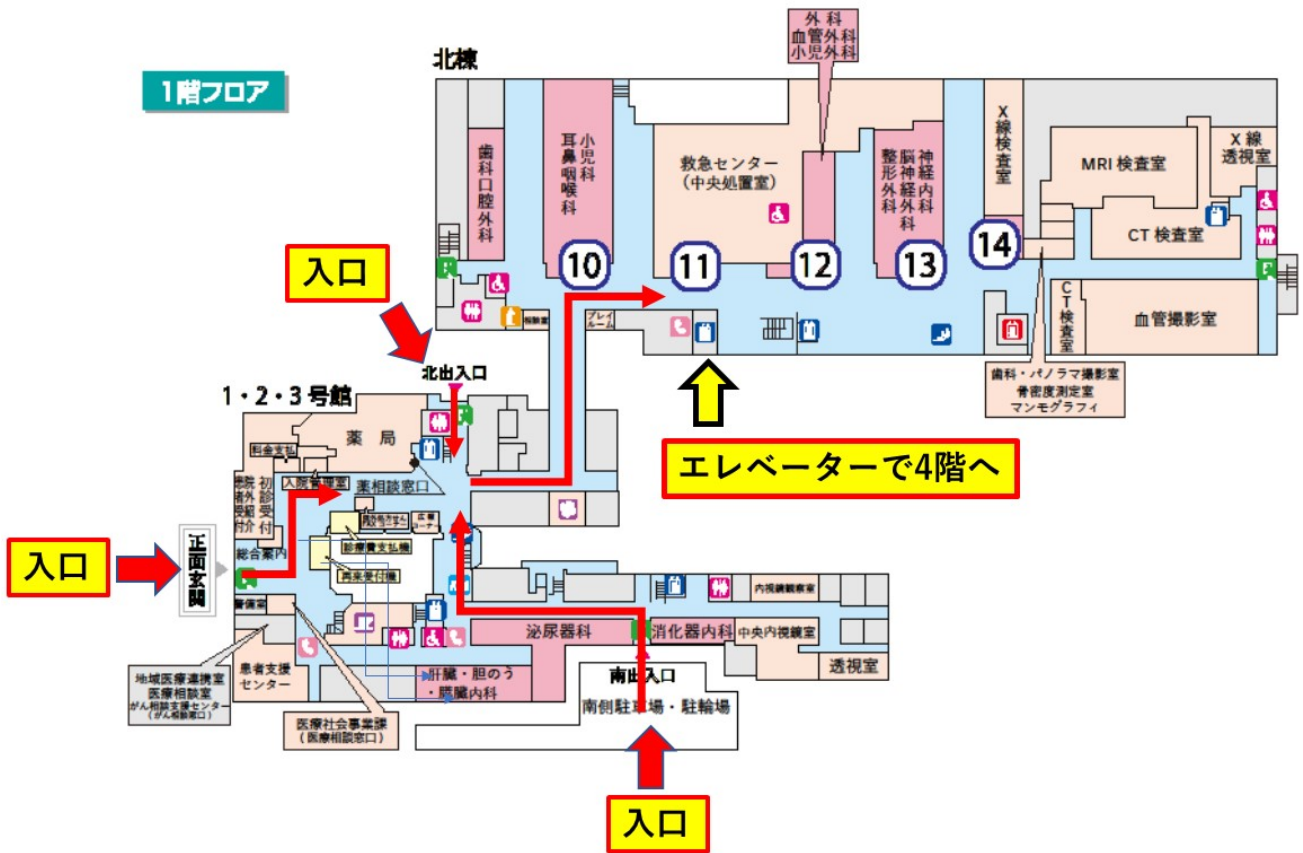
1階フロア

北棟

外科
血管外科
小児外科

歯科口腔外科

小児科
耳鼻咽喉科

救急センター
（中央処置室）

脳神経内科
神経外科
整形外科

X線検査室

MRI 検査室

X線透視室

CT 検査室

10

11

12

13

14

プレイルーム

相談室

CT検査室

血管撮影室

歯科・パノラマ撮影室
骨密度測定室
マンモグラフィ

入口

北出入口

1・2・3 号館

薬局

料金支払

入院管理室

薬相談窓口

エレベーターで4階へ

患者外来受付
初診受付
紹介

総合案内

入口

正面玄関

警備室

再来受付機

診療費支払機

泌尿器科

消化器内科

中央内視鏡室

内視鏡観察室

透視室

南出入口

南側駐車場・駐輪場

肝臓・胆のう・膵臓内科

患者支援センター

地域医療連携室
医療相談室
がん相談支援センター
（がん相談窓口）

医療社会事業課
（医療相談窓口）

入口